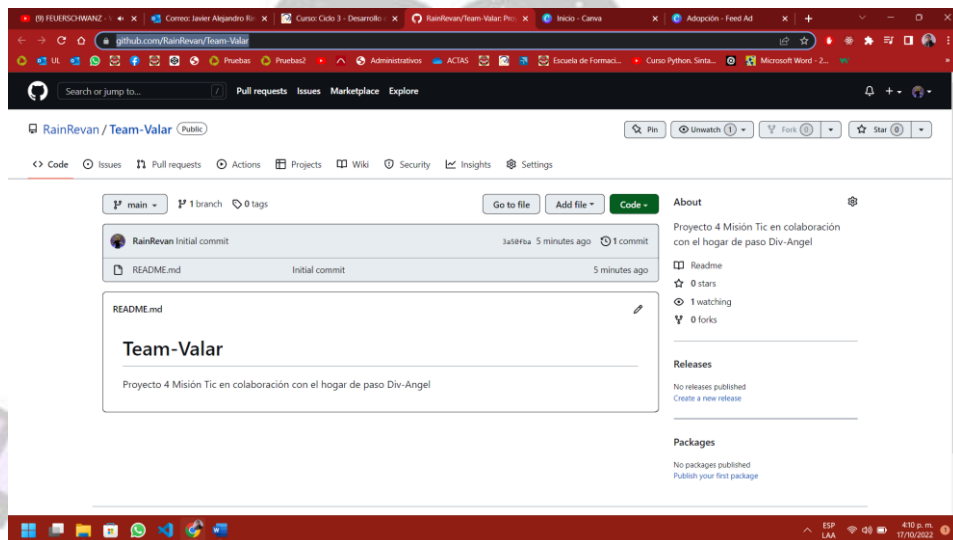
(9) FEUERSCHWANZ - V
Correo: Javier Alejandro Ri
Curso: Ciclo 3 - Desarrollo
RainRevan/Team-Valar: Pro
Inicio - Canva
Adopción - Feed Ad

github.com/RainRevan/Team-Valar

UL Pruebas Pruebas2 Administrativos ACTAS Escuela de Formaci... Curso Python. Sinta... Microsoft Word - 2...

Search or jump to... / Pull requests Issues Marketplace Explore

RainRevan / Team-Valar Public

Pin Unwatch 1 Fork 0 Star 0

Code Issues Pull requests Actions Projects Wiki Security Insights Settings

main 1 branch 0 tags Go to file Add file Code

RainRevan Initial commit 3a50fba 5 minutes ago 1 commit

README.md Initial commit 5 minutes ago

README.md

Team-Valar

Proyecto 4 Misión Tic en colaboración con el hogar de paso Div-Angel

About

Proyecto 4 Misión Tic en colaboración con el hogar de paso Div-Angel

Readme
0 stars
1 watching
0 forks

Releases

No releases published
Create a new release

Packages

No packages published
Publish your first package

ESP LAA 4:10 p. m. 17/10/2022